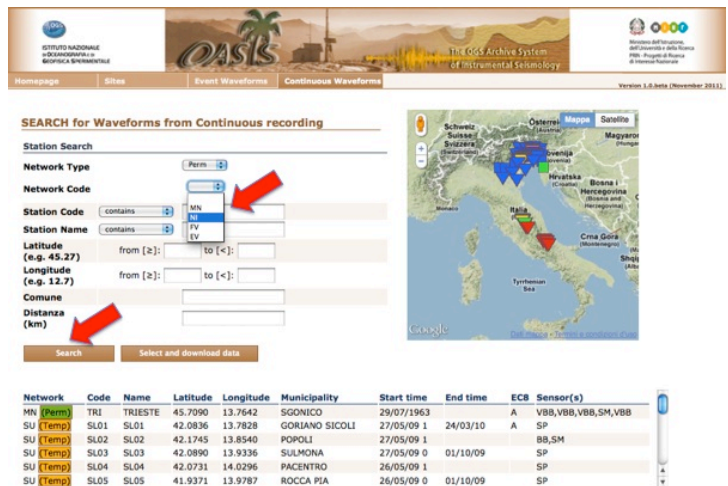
OGS
ISTITUTO NAZIONALE di OCEANOGRAFIA e di GEOFISICA SPERIMENTALE

OASIS

The OGS Archive System of Instrumental Seismology

Ministero dell'Istruzione, dell'Università e della Ricerca
PRIN - Progetti di Ricerca di Interesse Nazionale

Homepage | Sites | Event Waveforms | Continuous Waveforms

Version 1.0.beta (November 2011)

SEARCH for Waveforms from Continuous recording

Station Search

Network Type Perm

Network Code

MN
NI
FV
EV

Station Code contains

Station Name contains

Latitude (e.g. 45.27) from [≥]: to [<]:

Longitude (e.g. 12.7) from [≥]: to [<]:

Comune

Distanza (km)

Search

Select and download data

Mappa Satellite

Österreich
Schweiz Suisse Svizzera
Magyarország
Slovenija
Hrvatska
Bosna i Hercegovina
Italia
Crna Gora
Shqipëria
Tyrrhenian Sea

Google

| Network | Code | Name | Latitude | Longitude | Municipality | Start time | End time | EC8 | Sensor(s) |
|---|---|---|---|---|---|---|---|---|---|
| MN (Perm) | TRI | TRIESTE | 45.7090 | 13.7642 | SGONICO | 29/07/1963 | | A | VBB,VBB,VBB,SM,VBB |
| SU (Temp) | SL01 | SL01 | 42.0836 | 13.7828 | GORIANO SICOLI | 27/05/09 1 | 24/03/10 | A | SP |
| SU (Temp) | SL02 | SL02 | 42.1745 | 13.8540 | POPOLI | 27/05/09 1 | | | BB,SM |
| SU (Temp) | SL03 | SL03 | 42.0890 | 13.9336 | SULMONA | 27/05/09 0 | 01/10/09 | | SP |
| SU (Temp) | SL04 | SL04 | 42.0731 | 14.0296 | PACENTRO | 26/05/09 1 | | | SP |
| SU (Temp) | SL05 | SL05 | 41.9371 | 13.9787 | ROCCA PIA | 26/05/09 0 | 01/10/09 | | SP |